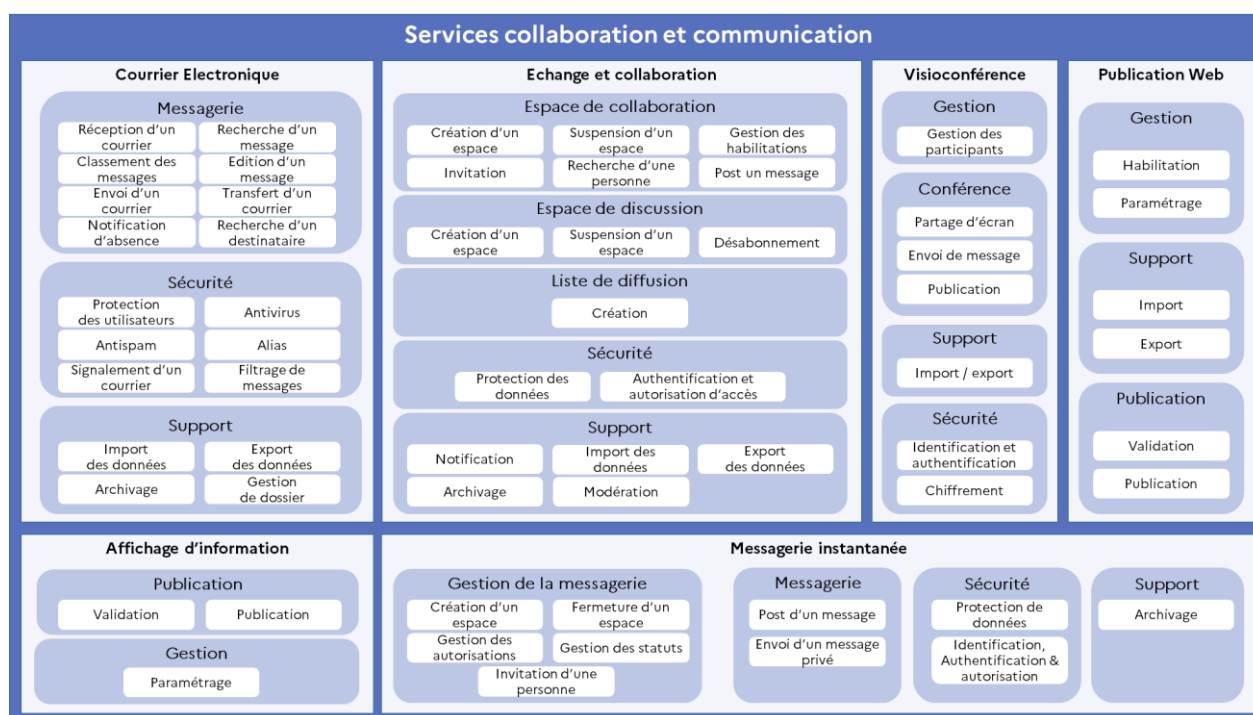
Services collaboration et communication

Courrier Electronique

Messagerie

Réception d'un courrier
Recherche d'un message
Classement des messages
Edition d'un message
Envoi d'un courrier
Transfert d'un courrier
Notification d'absence
Recherche d'un destinataire

Sécurité

Protection des utilisateurs
Antivirus
Antispam
Alias
Signalement d'un courrier
Filtrage de messages

Support

Import des données
Export des données
Archivage
Gestion de dossier

Echange et collaboration

Espace de collaboration

Création d'un espace
Suspension d'un espace
Gestion des habilitations
Invitation
Recherche d'une personne
Post un message

Espace de discussion

Création d'un espace
Suspension d'un espace
Désabonnement

Liste de diffusion

Création

Sécurité

Protection des données
Authentification et autorisation d'accès

Support

Notification
Import des données
Export des données
Archivage
Modération

Visioconférence

Gestion

Gestion des participants

Conférence

Partage d'écran
Envoi de message
Publication

Support

Import / export

Sécurité

Identification et authentification
Chiffrement

Publication Web

Gestion

Habilitation
Paramétrage

Support

Import
Export

Publication

Validation
Publication

Affichage d'information

Publication

Validation
Publication

Gestion

Paramétrage

Messagerie instantanée

Gestion de la messagerie

Création d'un espace
Fermeture d'un espace
Gestion des autorisations
Gestion des statuts
Invitation d'une personne

Messagerie

Post d'un message
Envoi d'un message privé

Sécurité

Protection de données
Identification, Authentification & autorisation

Support

Archivage